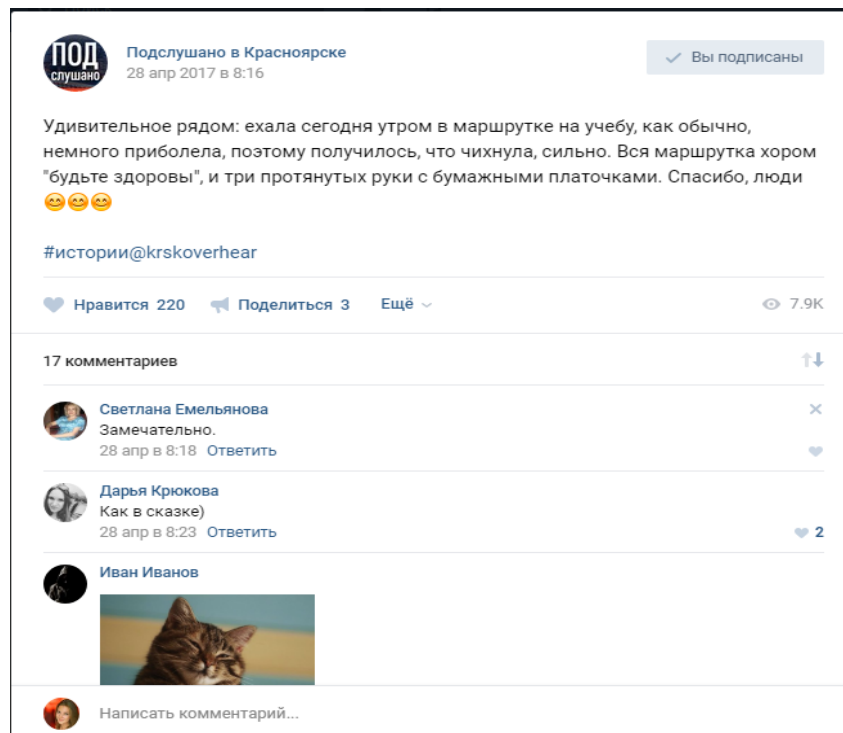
ПОД слушано

Подслушано в Красноярске
28 апр 2017 в 8:16

Вы подписаны

Удивительное рядом: ехала сегодня утром в маршрутке на учебу, как обычно, немного приболела, поэтому получилось, что чихнула, сильно. Вся маршрутка хором "будьте здоровы", и три протянутых руки с бумажными платочками. Спасибо, люди 😊😊😊

#истории@krskoverhear

Нравится 220 Поделиться 3 Ещё 7.9K

17 комментариев

Светлана Емельянова
Замечательно.
28 апр в 8:18 Ответить

Дарья Крюкова
Как в сказке)
28 апр в 8:23 Ответить 2

Иван Иванов

Написать комментарий...